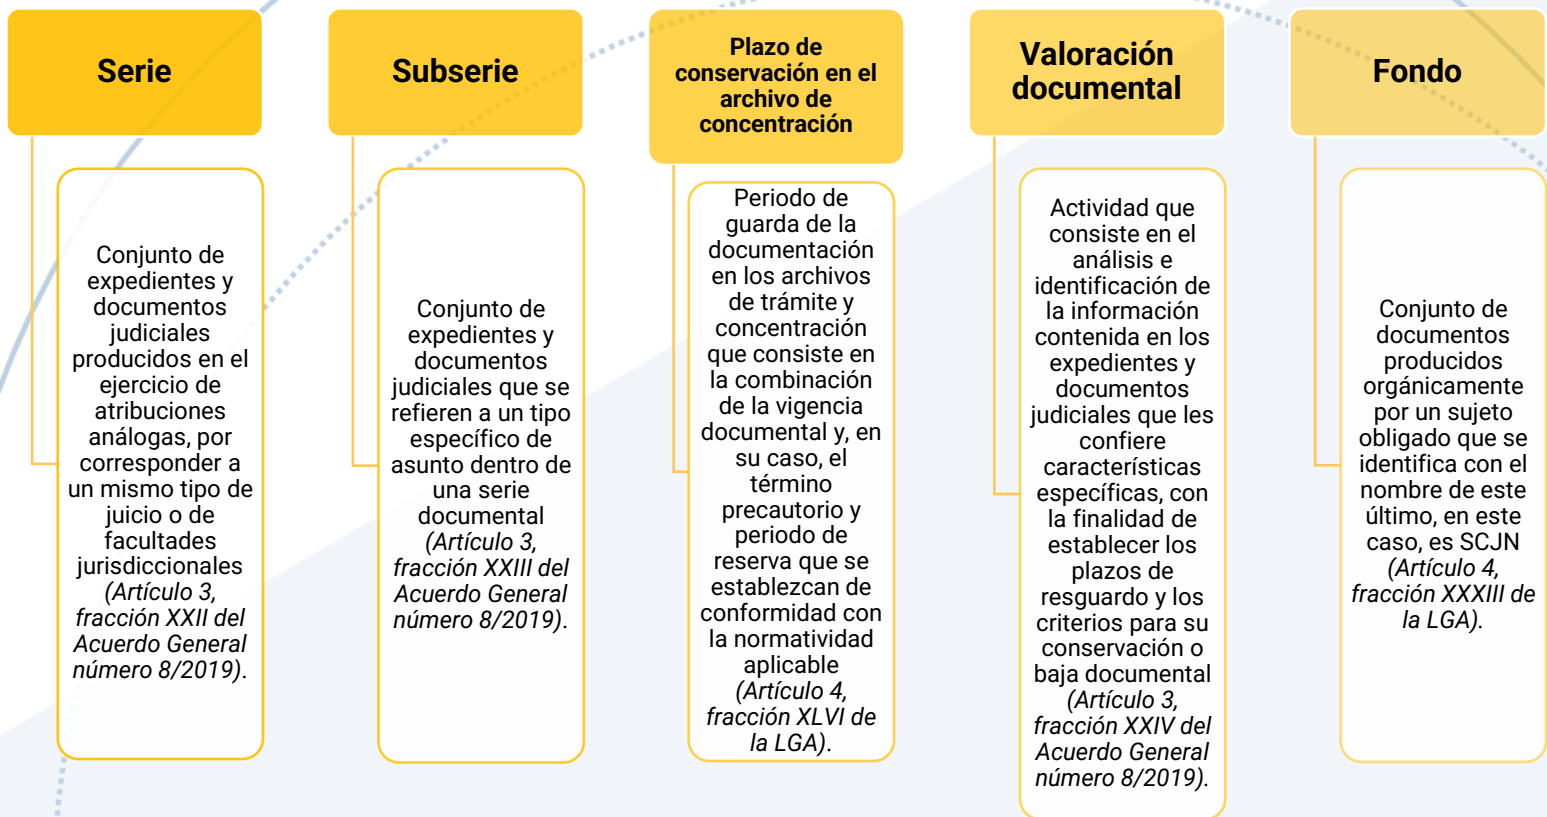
Serie

Conjunto de expedientes y documentos judiciales producidos en el ejercicio de atribuciones análogas, por corresponder a un mismo tipo de juicio o de facultades jurisdiccionales (Artículo 3, fracción XXII del Acuerdo General número 8/2019).

Subserie

Conjunto de expedientes y documentos judiciales que se refieren a un tipo específico de asunto dentro de una serie documental (Artículo 3, fracción XXIII del Acuerdo General número 8/2019).

Plazo de conservación en el archivo de concentración

Periodo de guarda de la documentación en los archivos de trámite y concentración que consiste en la combinación de la vigencia documental y, en su caso, el término precautorio y periodo de reserva que se establezcan de conformidad con la normatividad aplicable (Artículo 4, fracción XLVI de la LGA).

Valoración documental

Actividad que consiste en el análisis e identificación de la información contenida en los expedientes y documentos judiciales que les confiere características específicas, con la finalidad de establecer los plazos de resguardo y los criterios para su conservación o baja documental (Artículo 3, fracción XXIV del Acuerdo General número 8/2019).

Fondo

Conjunto de documentos producidos orgánicamente por un sujeto obligado que se identifica con el nombre de este último, en este caso, es SCJN (Artículo 4, fracción XXXIII de la LGA).